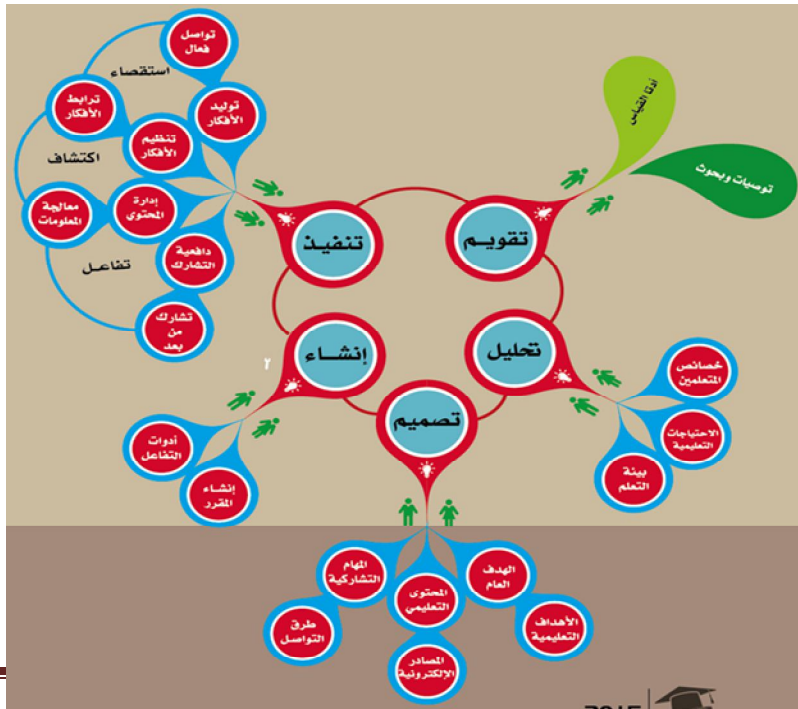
تواصل فعال

استقصاء

ترابط الأفكار

توليد الأفكار

تنظيم الأفكار

اكتشاف

معالجة المعلومات

إدارة المحتوى

دافعية التشارك

تفاعل

تشارك من بعد

تنفيذ

تقويم

أدوات القياس

توصيات وبحوث

إنشاء

تحليل

تصميم

٢

أدوات التفاعل

إنشاء المقرر

خصائص المتعلمين

الاحتياجات التعليمية

بيئة التعلم

المهام التشاركية

المحتوى التعليمي

الهدف العام

طرق التواصل

المصادر الإلكترونية

الأهداف التعليمية